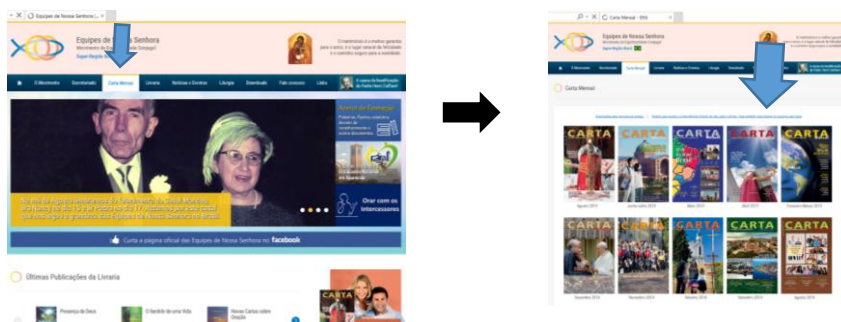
Equipes de Nossa Senhora

Equipes de Nossa Senhora
Movimento de Espiritualidade Conjugal
Super Região Brasil

O Movimento
Secretariado
Carta Mensal
Livraria
Notícias e Eventos
Liturgia
Downloads
Fale conosco
Links

Curta a página oficial das Equipes de Nossa Senhora no facebook

Últimas Publicações da Livraria

Presença de Deus
O Sentido de uma Vida
Novas Cartas sobre Oração

Carta Mensal - ENS

Equipes de Nossa Senhora

Carta Mensal

CARTA
CARTA
CARTA
CARTA
CARTA
CARTA
CARTA
CARTA

Agosto 2015
Junho Julho 2015
Maio 2015
Abril 2015
Fevereiro Março 2015
Dezembro 2014
Novembro 2014
Outubro 2014
Setembro 2014
Agosto 2014